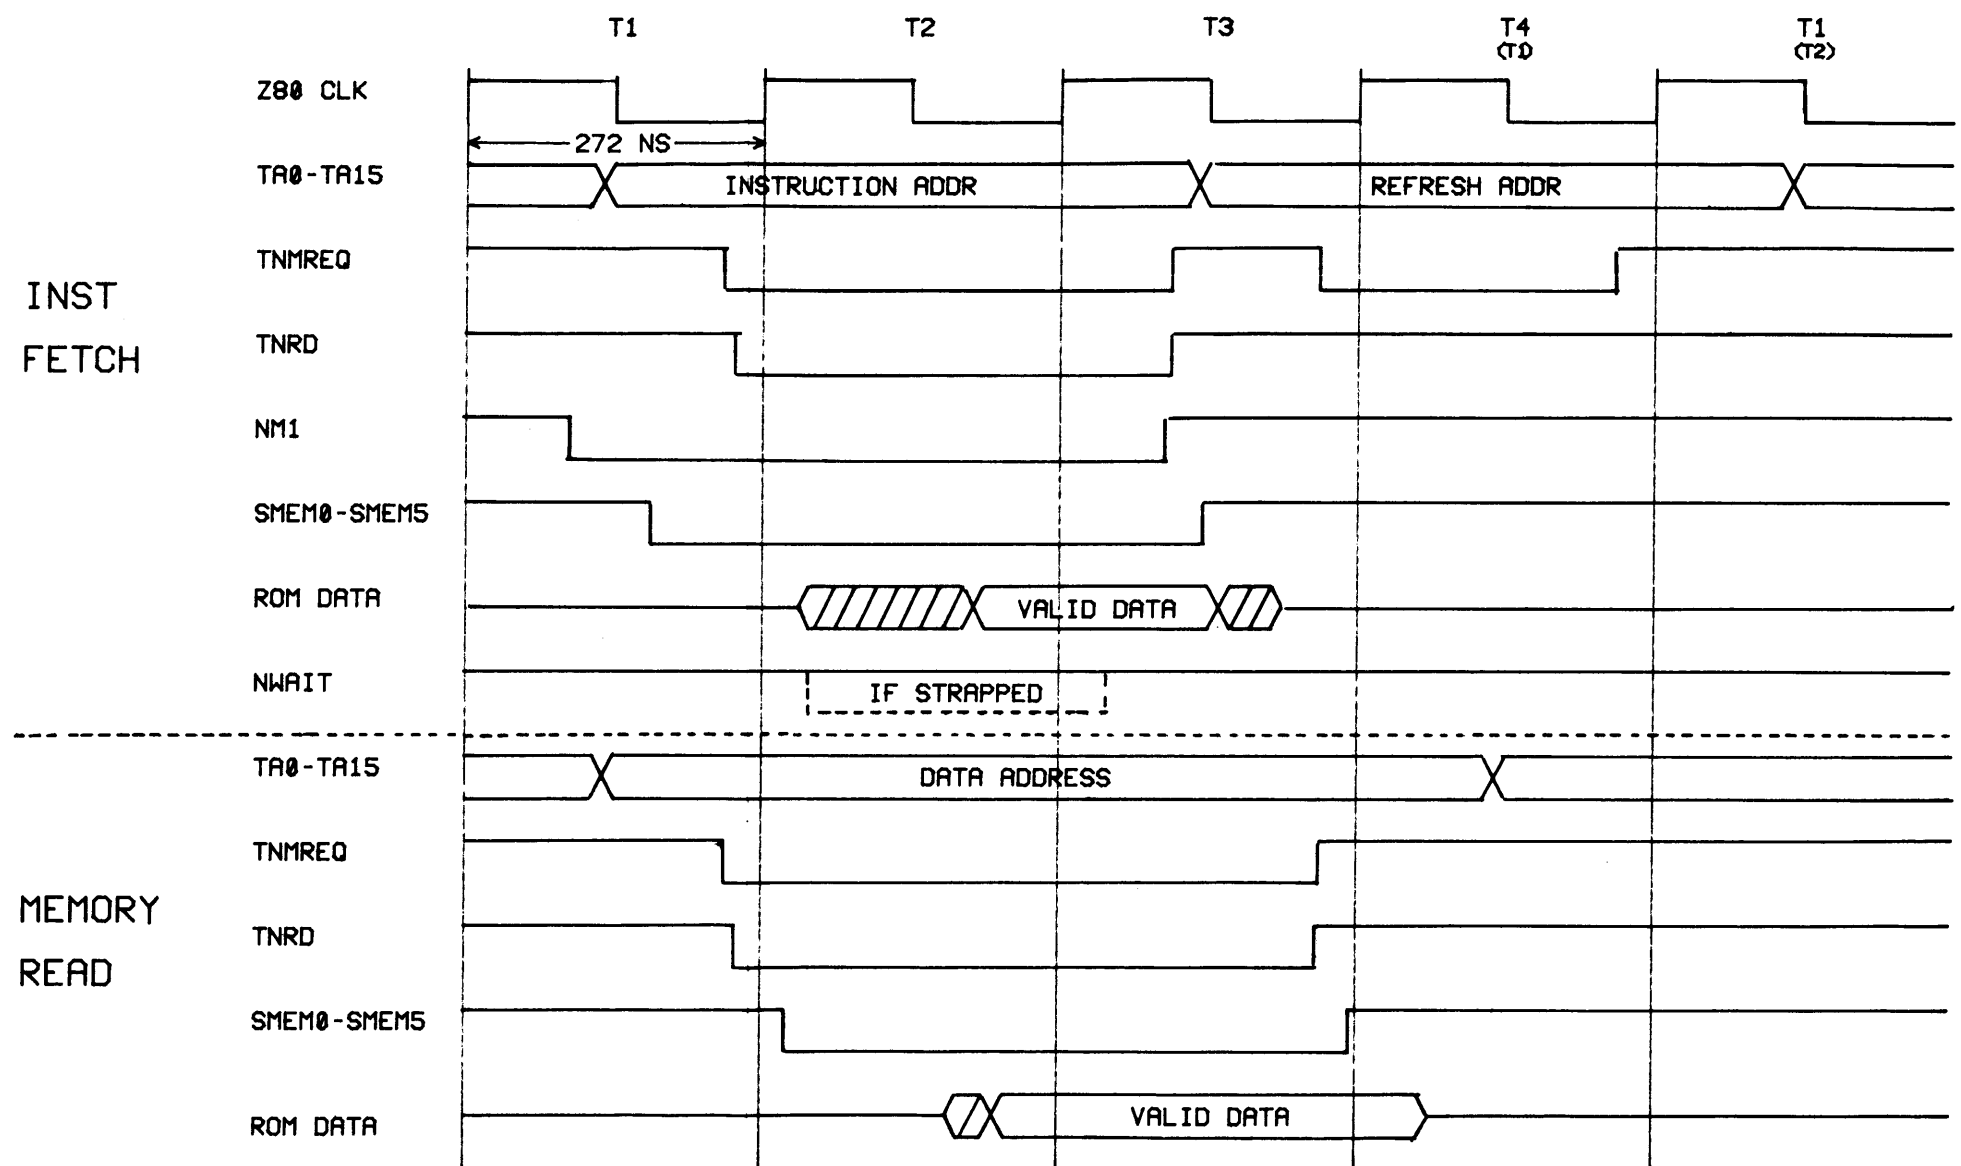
T1
T2
T3
T4
(T1)
T1
(T2)

Z80 CLK
272 NS
TA0-TA15
INSTRUCTION ADDR
REFRESH ADDR
TNMREQ
INST FETCH
TNRD
NM1
SMEM0-SMEM5
ROM DATA
VALID DATA
NWAIT
IF STRAPPED

TA0-TA15
DATA ADDRESS
TNMREQ
MEMORY READ
TNRD
SMEM0-SMEM5
ROM DATA
VALID DATA